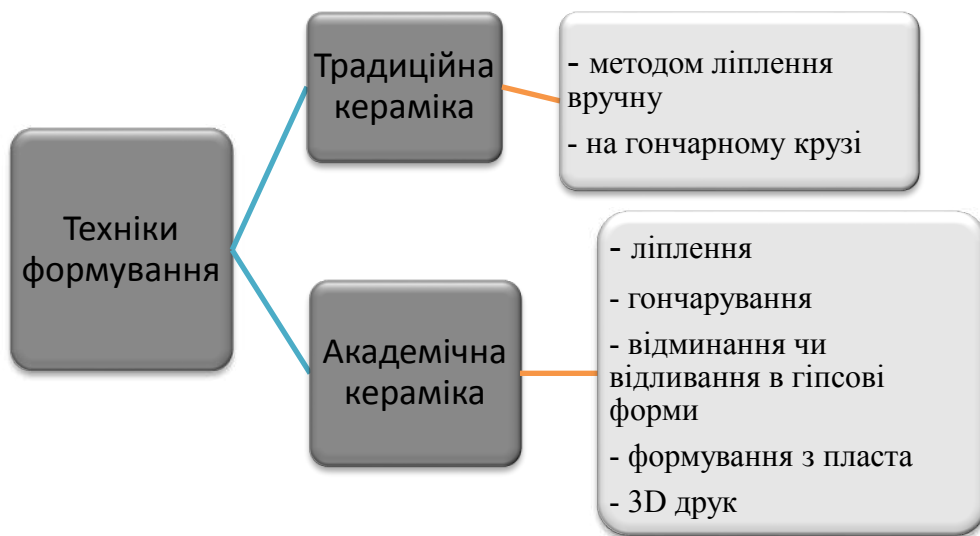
Техніки формування

Традиційна кераміка

- методом ліплення вручну

- на гончарному крузі

Академічна кераміка

- ліплення

- гончарування

- відминання чи відливання в гіпсові форми

- формування з пласта

- 3D друк